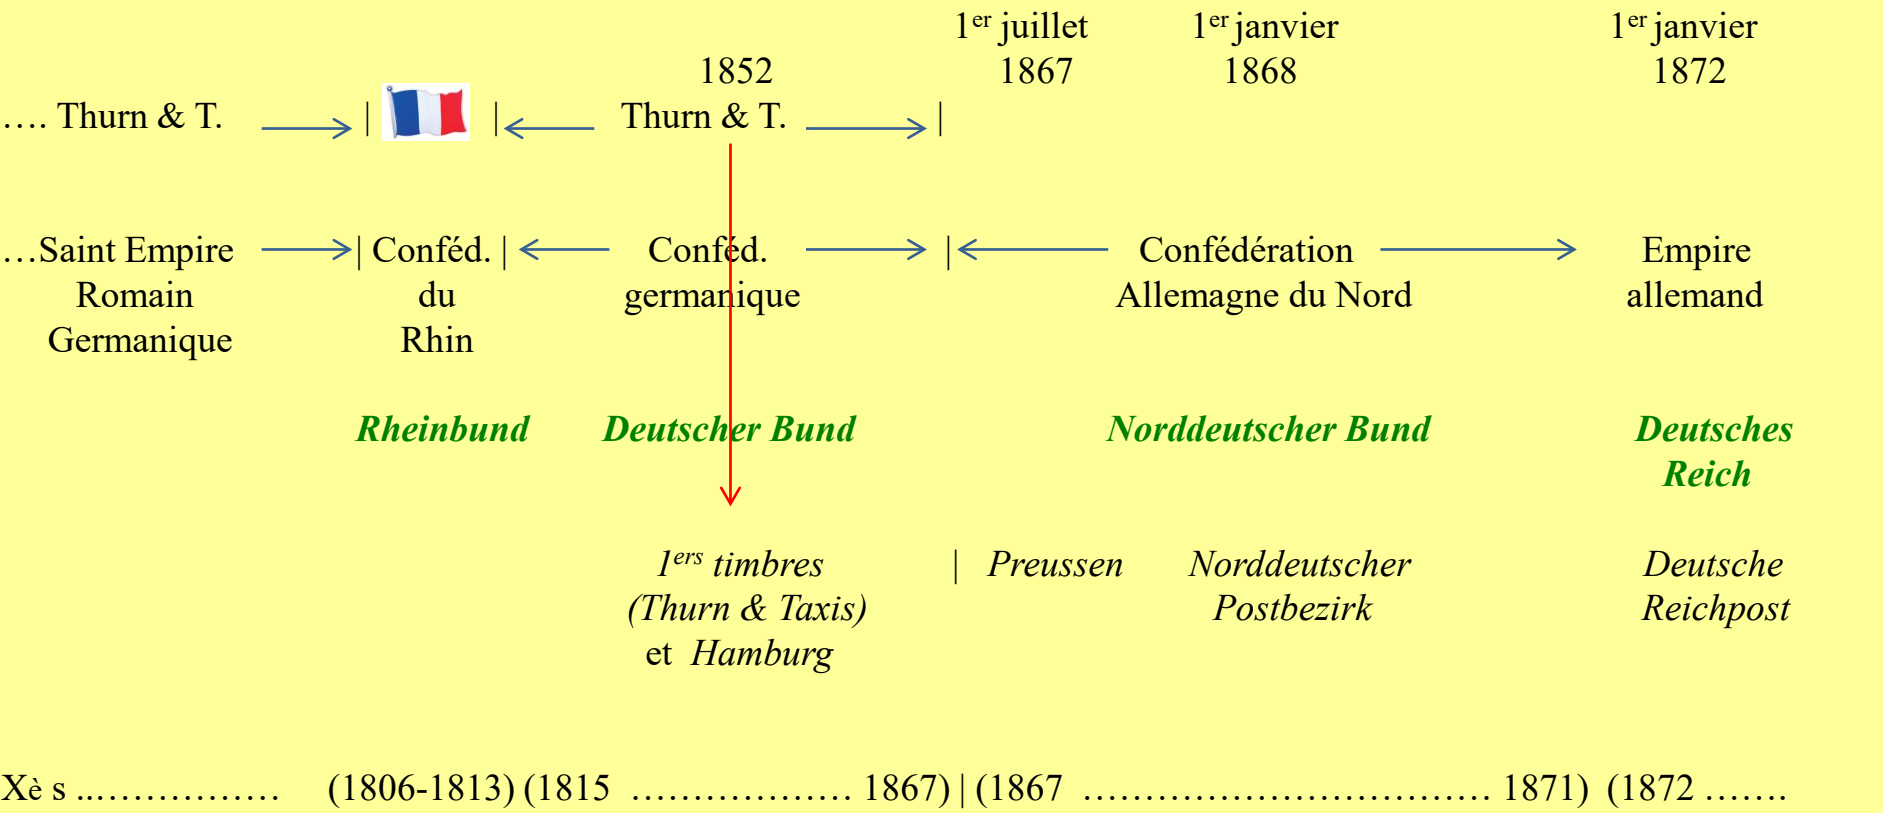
1$^{er}$ juillet 1867

1$^{er}$ janvier 1868

1$^{er}$ janvier 1872

1852

…. Thurn & T. | | Thurn & T. |

…Saint Empire Romain Germanique | Conféd. du Rhin | Conféd. germanique | Confédération Allemagne du Nord Empire allemand

Rheinbund Deutscher Bund Norddeutscher Bund Deutsches Reich

1$^{ers}$ timbres (Thurn & Taxis) et Hamburg | Preussen Norddeutscher Postbezirk Deutsche Reichpost

Xè s ……………. (1806-1813) (1815 ……………… 1867) | (1867 …………………………… 1871) (1872 …….